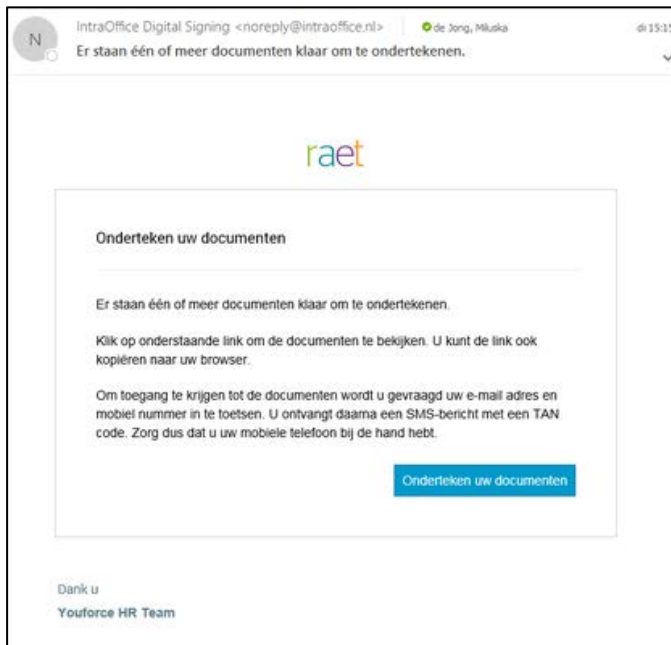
N

IntraOffice Digital Signing <noreply@intraoffice.nl>

de Jong, Miluska

di 15:1

Er staan één of meer documenten klaar om te ondertekenen.

raet

Onderteken uw documenten

Er staan één of meer documenten klaar om te ondertekenen.

Klik op onderstaande link om de documenten te bekijken. U kunt de link ook kopiëren naar uw browser.

Om toegang te krijgen tot de documenten wordt u gevraagd uw e-mail adres en mobiel nummer in te toetsen. U ontvangt daarna een SMS-bericht met een TAN code. Zorg dus dat u uw mobiele telefoon bij de hand hebt.

Onderteken uw documenten

Dank u

Youforce HR Team